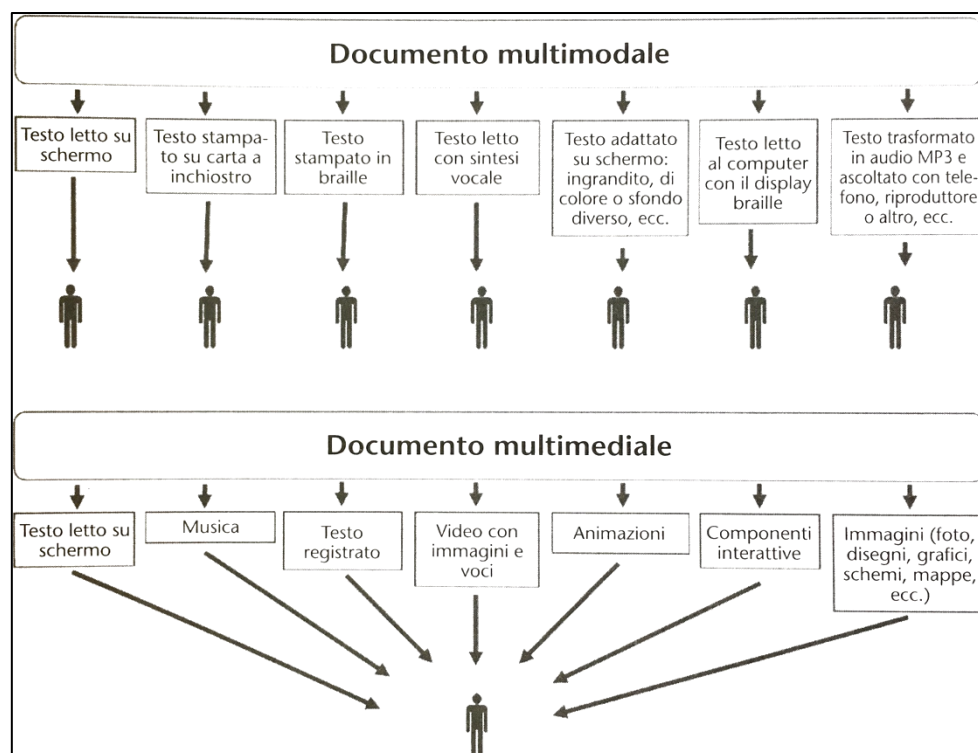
Documento multimodale

Testo letto su schermo

Testo stampato su carta a inchiostro

Testo stampato in braille

Testo letto con sintesi vocale

Testo adattato su schermo: ingrandito, di colore o sfondo diverso, ecc.

Testo letto al computer con il display braille

Testo trasformato in audio MP3 e ascoltato con telefono, riproduttore o altro, ecc.

Documento multimediale

Testo letto su schermo

Musica

Testo registrato

Video con immagini e voci

Animazioni

Componenti interattive

Immagini (foto, disegni, grafici, schemi, mappe, ecc.)